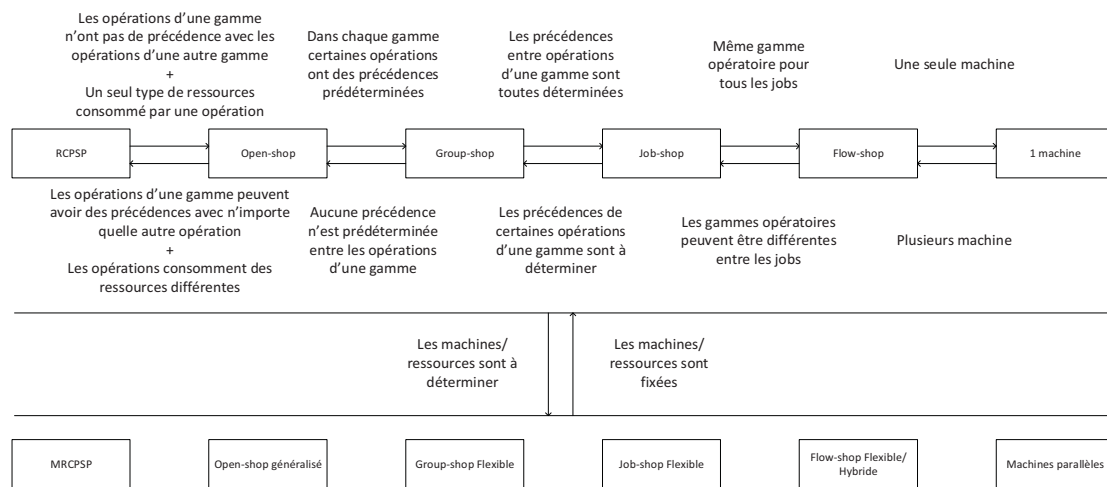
Les opérations d'une gamme n'ont pas de précédence avec les opérations d'une autre gamme
+
Un seul type de ressources consommé par une opération

Dans chaque gamme certaines opérations ont des précédences prédéterminées

Les précédences entre opérations d'une gamme sont toutes déterminées

Même gamme opératoire pour tous les jobs

Une seule machine

RCPSP

Open-shop

Group-shop

Job-shop

Flow-shop

1 machine

Les opérations d'une gamme peuvent avoir des précédences avec n'importe quelle autre opération
+
Les opérations consomment des ressources différentes

Aucune précédence n'est prédéterminée entre les opérations d'une gamme

Les précédences de certaines opérations d'une gamme sont à déterminer

Les gammes opératoires peuvent être différentes entre les jobs

Plusieurs machine

Les machines/ ressources sont à déterminer

Les machines/ ressources sont fixées

MRCPSP

Open-shop généralisé

Group-shop Flexible

Job-shop Flexible

Flow-shop Flexible/ Hybride

Machines parallèles